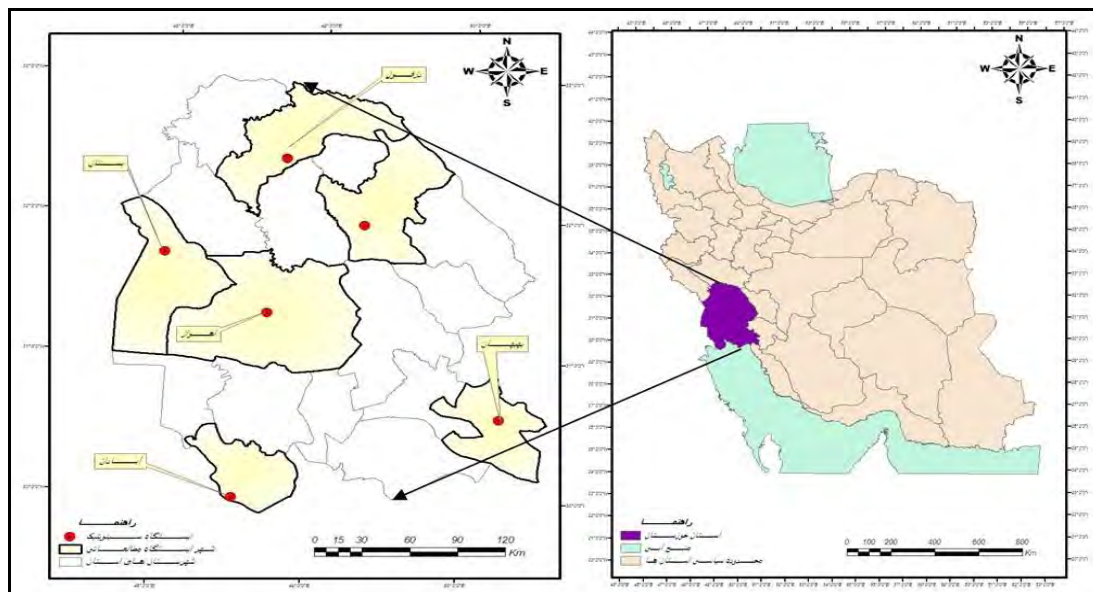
N
W E
S

دزفول

بستان

اهواز

بهبهان

آبادان

راهنما
ایستگاه سینوپتیک
شهرستانهای مطالعاتی
شهرستان های استان

0 15 30 60 90 120
Km

N
W E
S

راهنما
استان خوزستان
منابع آبی
محدوده سیاسی استان ها

0 100 200 400 600 800
Km